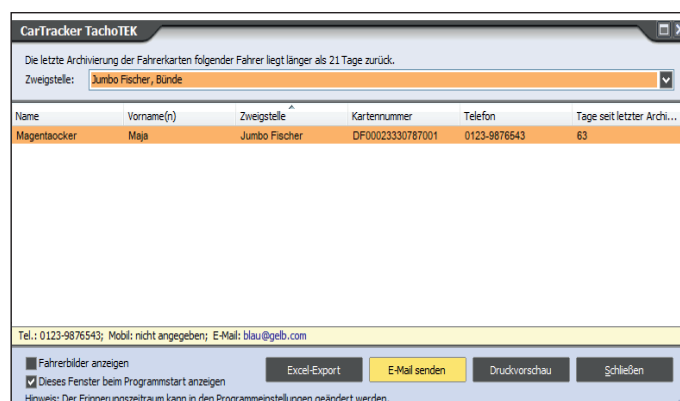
CarTracker TachoTEK

Die letzte Archivierung der Fahrerkarten folgender Fahrer liegt länger als 21 Tage zurück.

Zweigstelle: Jumbo Fischer, Bünde

| Name | Vorname(n) | Zweigstelle | Kartennummer | Telefon | Tage seit letzter Archi... |
|---|---|---|---|---|---|
| Magentaocker | Maja | Jumbo Fischer | DF00023330787001 | 0123-9876543 | 63 |

Tel.: 0123-9876543; Mobil: nicht angegeben; E-Mail: blau@gelb.com

Fahrerbilder anzeigen

Dieses Fenster beim Programmstart anzeigen

Excel-Export

E-Mail senden

Druckvorschau

Schließen

Hinweis: Der Erinnerungszeitraum kann in den Programmeinstellungen geändert werden.